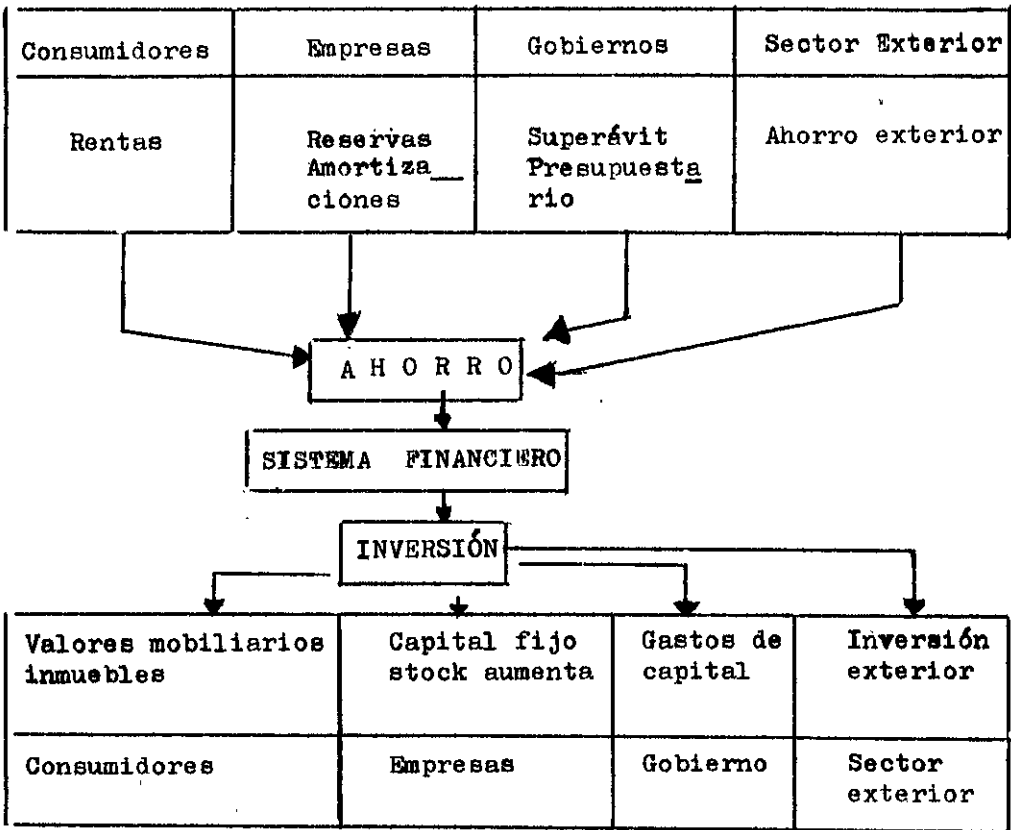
| Consumidores | Empresas | Gobiernos | Sector Exterior |
|---|---|---|---|
| Rentas | Reservas Amortizaciones | Superávit Presupuestario | Ahorro exterior |

AHORRO

SISTEMA FINANCIERO

INVERSIÓN

| Valores mobiliarios inmuebles | Capital fijo stock aumenta | Gastos de capital | Inversión exterior |
|---|---|---|---|
| Consumidores | Empresas | Gobierno | Sector exterior |